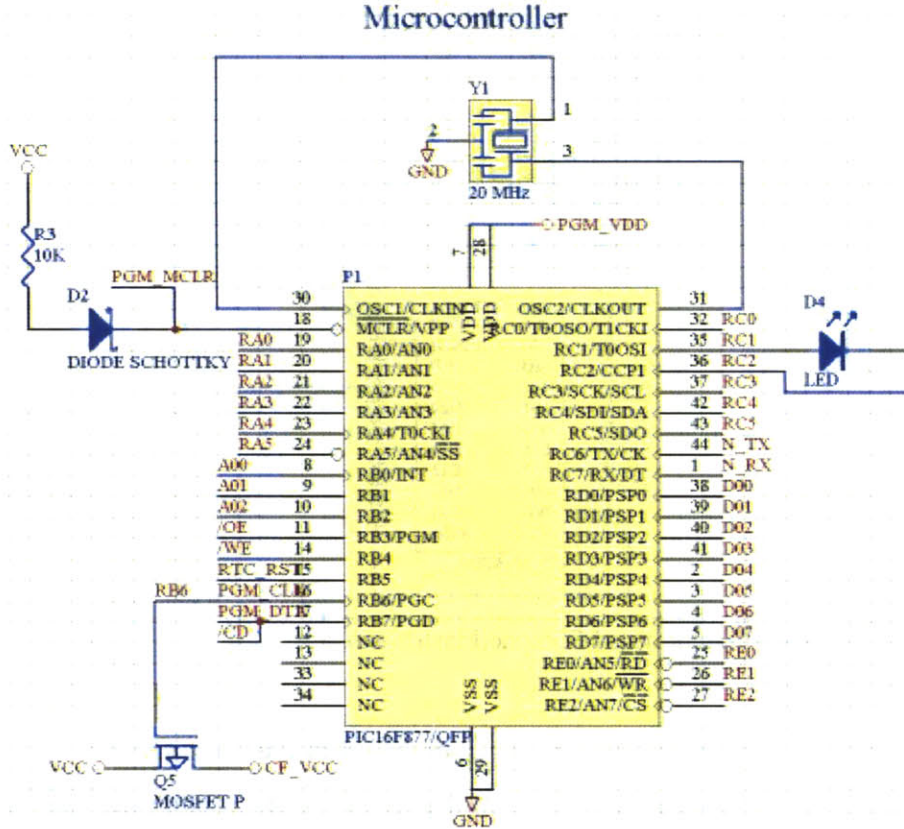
Microcontroller

Y1
1
2
3
GND
20 MHz

VCC
R3
10K
PGM_MCLR
D2
DIODE SCHOTTKY

PGM_VDD
7
28
P1
VDD
VDD

30 OSC1/CLKIN
18 $\overline{MCLR}$/VPP
RA0 19 RA0/AN0
RA1 20 RA1/AN1
RA2 21 RA2/AN2
RA3 22 RA3/AN3
RA4 23 RA4/T0CKI
RA5 24 RA5/AN4/$\overline{SS}$
A00 8 RB0/INT
A01 9 RB1
A02 10 RB2
/OE 11 RB3/PGM
/WE 14 RB4
RTC_RST 15 RB5
RB6
PGM_CLK 16 RB6/PGC
PGM_DTA 17 RB7/PGD
/CD 12 NC
13 NC
33 NC
34 NC

OSC2/CLKOUT 31
RC0/T0OSO/T1CKI 32 RC0
RC1/T0OSI 35 RC1
RC2/CCP1 36 RC2
RC3/SCK/SCL 37 RC3
RC4/SDI/SDA 42 RC4
RC5/SDO 43 RC5
RC6/TX/CK 44 N_TX
RC7/RX/DT 1 N_RX
RD0/PSP0 38 D00
RD1/PSP1 39 D01
RD2/PSP2 40 D02
RD3/PSP3 41 D03
RD4/PSP4 2 D04
RD5/PSP5 3 D05
RD6/PSP6 4 D06
RD7/PSP7 5 D07
RE0/AN5/$\overline{RD}$ 25 RE0
RE1/AN6/$\overline{WR}$ 26 RE1
RE2/AN7/$\overline{CS}$ 27 RE2

D4
LED

VSS
VSS
PIC16F877/QFP
6
29
GND

VCC
Q5
MOSFET P
CF_VCC